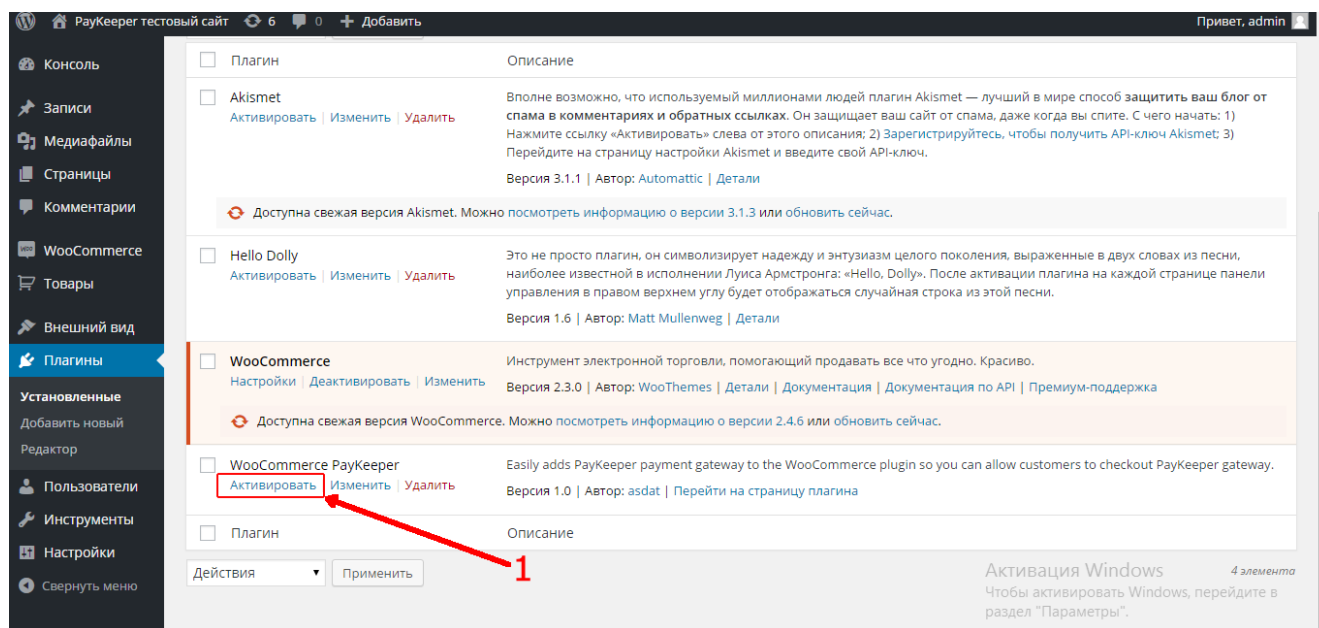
PayKeeper тестовый сайт 6 0 + Добавить
Привет, admin

Консоль
Записи
Медиафайлы
Страницы
Комментарии
WooCommerce
Товары
Внешний вид
Плагины
Установленные
Добавить новый
Редактор
Пользователи
Инструменты
Настройки
Свернуть меню

| | Плагин | Описание |
|---|---|---|
| | Akismet<br>Активировать \| Изменить \| Удалить | Вполне возможно, что используемый миллионами людей плагин Akismet — лучший в мире способ **защитить ваш блог от спама в комментариях и обратных ссылках**. Он защищает ваш сайт от спама, даже когда вы спите. С чего начать: 1) Нажмите ссылку «Активировать» слева от этого описания; 2) Зарегистрируйтесь, чтобы получить API-ключ Akismet; 3) Перейдите на страницу настройки Akismet и введите свой API-ключ.<br>Версия 3.1.1 \| Автор: Automattic \| Детали |
| | | Доступна свежая версия Akismet. Можно посмотреть информацию о версии 3.1.3 или обновить сейчас. |
| | Hello Dolly<br>Активировать \| Изменить \| Удалить | Это не просто плагин, он символизирует надежду и энтузиазм целого поколения, выраженные в двух словах из песни, наиболее известной в исполнении Луиса Армстронга: «Hello, Dolly». После активации плагина на каждой странице панели управления в правом верхнем углу будет отображаться случайная строка из этой песни.<br>Версия 1.6 \| Автор: Matt Mullenweg \| Детали |
| | WooCommerce<br>Настройки \| Деактивировать \| Изменить | Инструмент электронной торговли, помогающий продавать все что угодно. Красиво.<br>Версия 2.3.0 \| Автор: WooThemes \| Детали \| Документация \| Документация по API \| Премиум-поддержка |
| | | Доступна свежая версия WooCommerce. Можно посмотреть информацию о версии 2.4.6 или обновить сейчас. |
| | WooCommerce PayKeeper<br>Активировать \| Изменить \| Удалить | Easily adds PayKeeper payment gateway to the WooCommerce plugin so you can allow customers to checkout PayKeeper gateway.<br>Версия 1.0 \| Автор: asdat \| Перейти на страницу плагина |
| | Плагин | Описание |

Действия
Применить
1
Активация Windows
Чтобы активировать Windows, перейдите в раздел "Параметры".
4 элемента